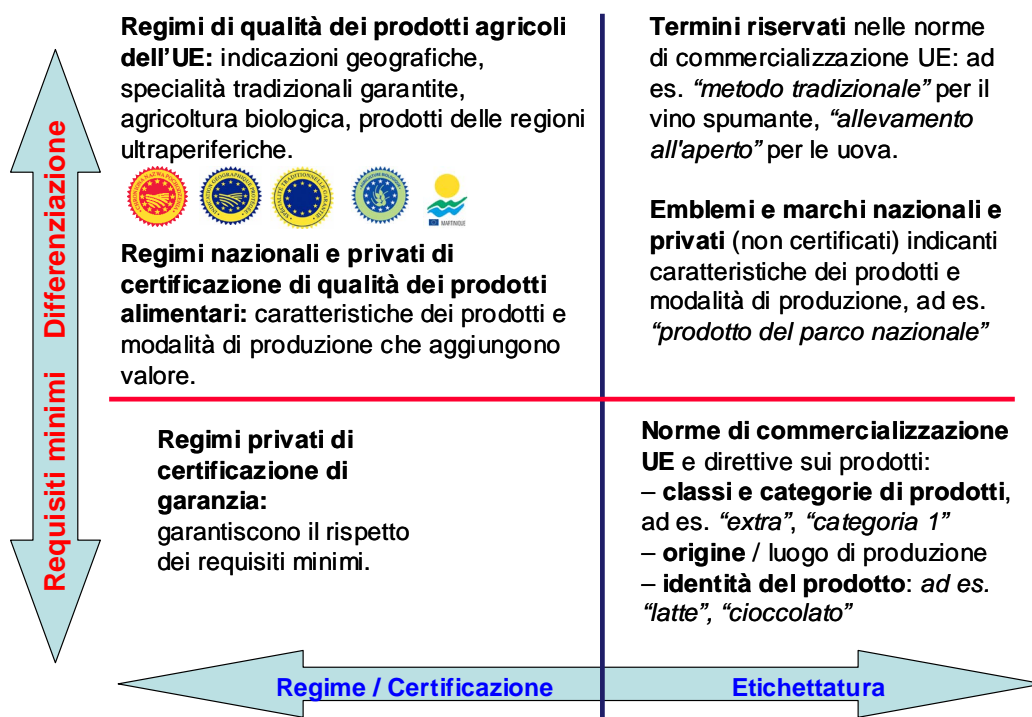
Requisiti minimi    Differenziazione

**Regimi di qualità dei prodotti agricoli dell'UE:** indicazioni geografiche, specialità tradizionali garantite, agricoltura biologica, prodotti delle regioni ultraperiferiche.

**Regimi nazionali e privati di certificazione di qualità dei prodotti alimentari:** caratteristiche dei prodotti e modalità di produzione che aggiungono valore.

**Termini riservati** nelle norme di commercializzazione UE: ad es. *"metodo tradizionale"* per il vino spumante, *"allevamento all'aperto"* per le uova.

**Emblemi e marchi nazionali e privati** (non certificati) indicanti caratteristiche dei prodotti e modalità di produzione, ad es. *"prodotto del parco nazionale"*

**Regimi privati di certificazione di garanzia:** garantiscono il rispetto dei requisiti minimi.

**Norme di commercializzazione UE** e direttive sui prodotti:
– **classi e categorie di prodotti**, ad es. *"extra"*, *"categoria 1"*
– **origine** / luogo di produzione
– **identità del prodotto**: *ad es. "latte"*, *"cioccolato"*

Regime / Certificazione    Etichettatura